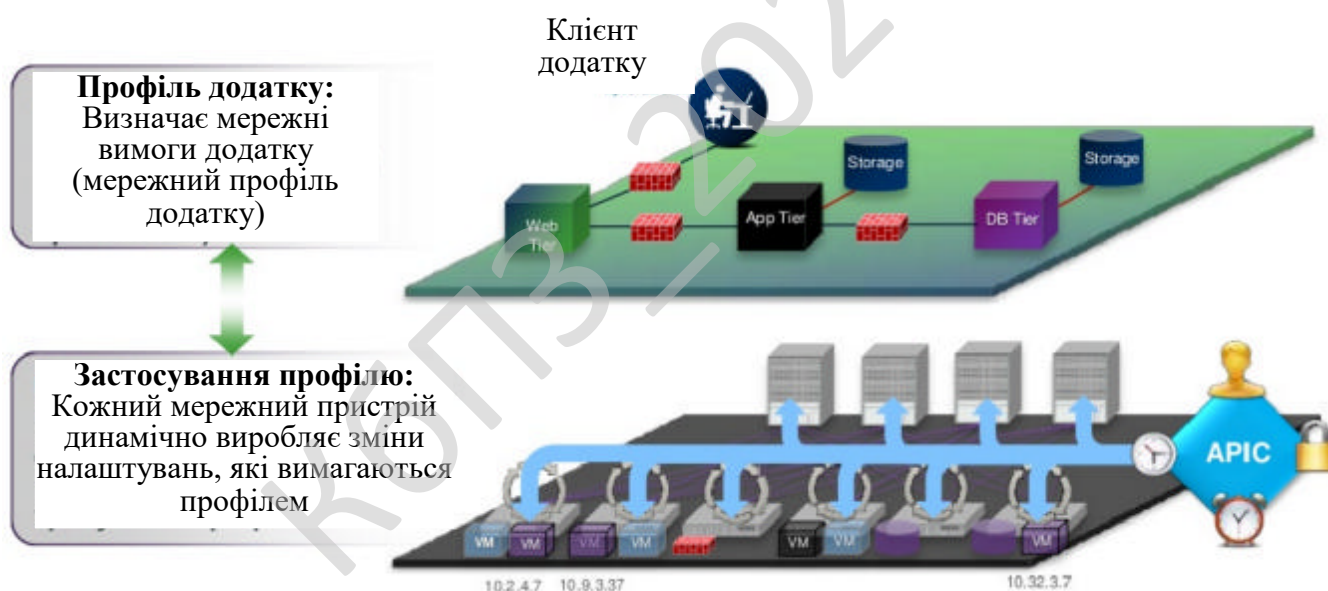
Клієнт додатку

Профіль додатку:
Визначає мережні вимоги додатку (мережний профіль додатку)

Web Tier

App Tier

Storage

DB Tier

Storage

Застосування профілю:
Кожний мережний пристрій динамічно виробляє зміни налаштувань, які вимагаються профілем

APIC

VM VM VM VM VM VM VM

10.2.4.7 10.9.3.37

10.32.3.7

КОПЗ_202